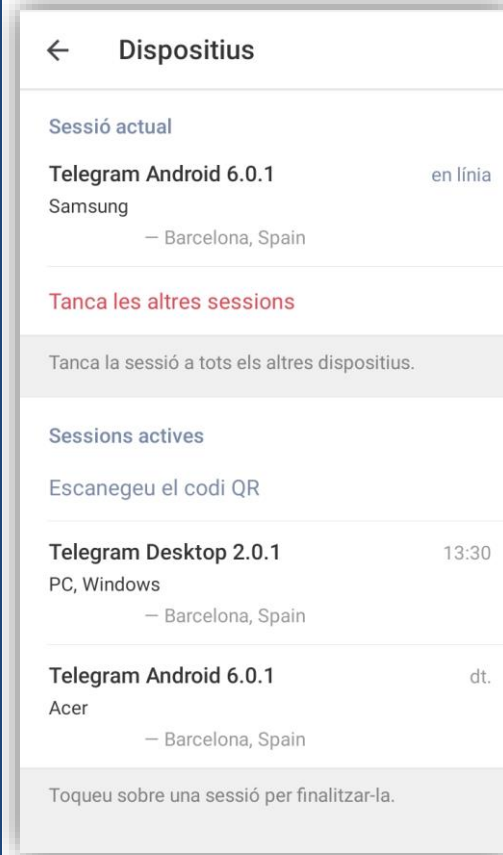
←   Dispositius

Sessió actual

Telegram Android 6.0.1   en línia
Samsung
— Barcelona, Spain

Tanca les altres sessions

Tanca la sessió a tots els altres dispositius.

Sessions actives

Escanegeu el codi QR

Telegram Desktop 2.0.1   13:30
PC, Windows
— Barcelona, Spain

Telegram Android 6.0.1   dt.
Acer
— Barcelona, Spain

Toqueu sobre una sessió per finalitzar-la.